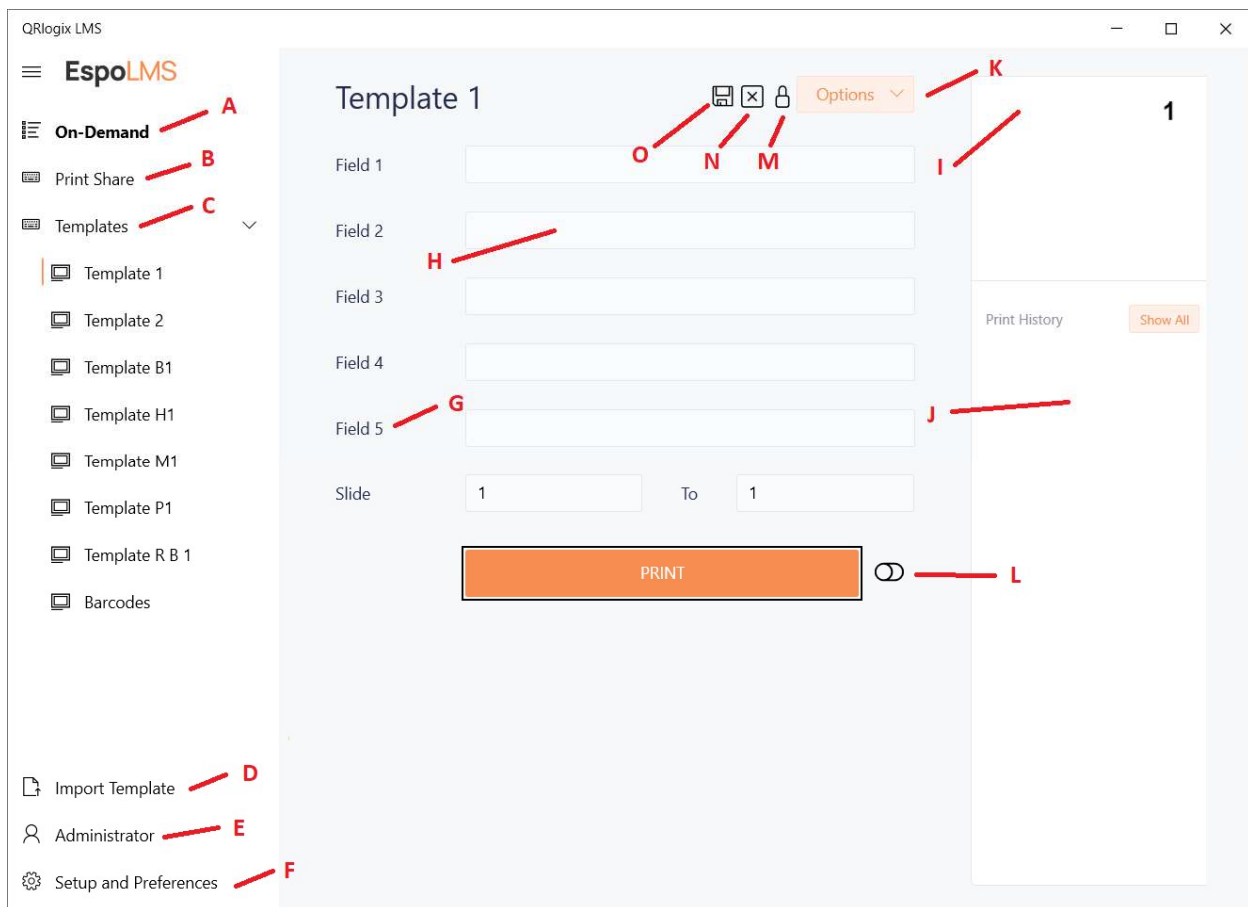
QRlogix LMS

EspoLMS

On-Demand A

Print Share B

Templates C

Template 1

Template 2

Template B1

Template H1

Template M1

Template P1

Template R B 1

Barcodes

Import Template D

Administrator E

Setup and Preferences F

Template 1

O N M

Options K

Field 1

I

1

Field 2

H

Field 3

Print History

Show All

Field 4

Field 5 G

J

Slide 1 To 1

PRINT

L